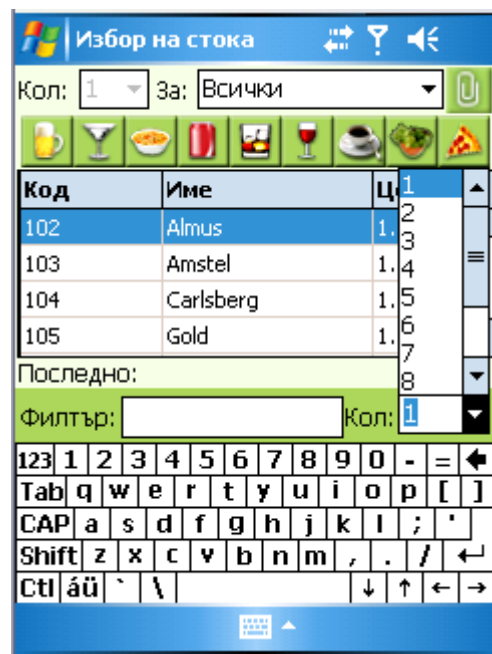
Избор на стока

Кол: 1 За: Всички

| Код | Име | Ц |
|---|---|---|
| 102 | Almus | 1. |
| 103 | Amstel | 1. |
| 104 | Carlsberg | 1. |
| 105 | Gold | 1. |

1
2
3
4
5
6
7
8

Последно:

Филтър: Кол: 1

123 1 2 3 4 5 6 7 8 9 0 - =
Tab q w e r t y u i o p [ ]
CAP a s d f g h j k l ; '
Shift z x c v b n m , . /
Ctl áü ` \ ↓ ↑ ← →